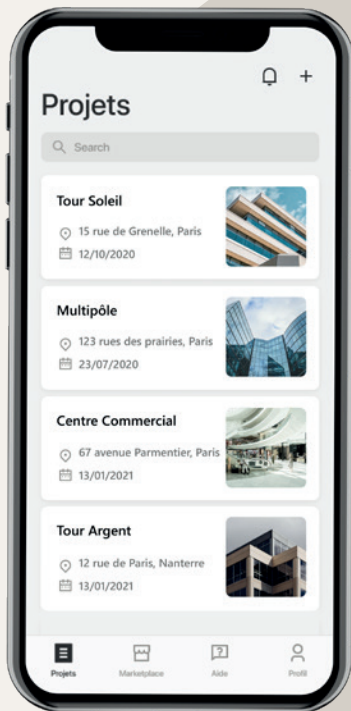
+

Projets

Search

Tour Soleil
15 rue de Grenelle, Paris
12/10/2020

Multipôle
123 rues des prairies, Paris
23/07/2020

Centre Commercial
67 avenue Parmentier, Paris
13/01/2021

Tour Argent
12 rue de Paris, Nanterre
13/01/2021

Projets
Marketplace
Aide
Profil